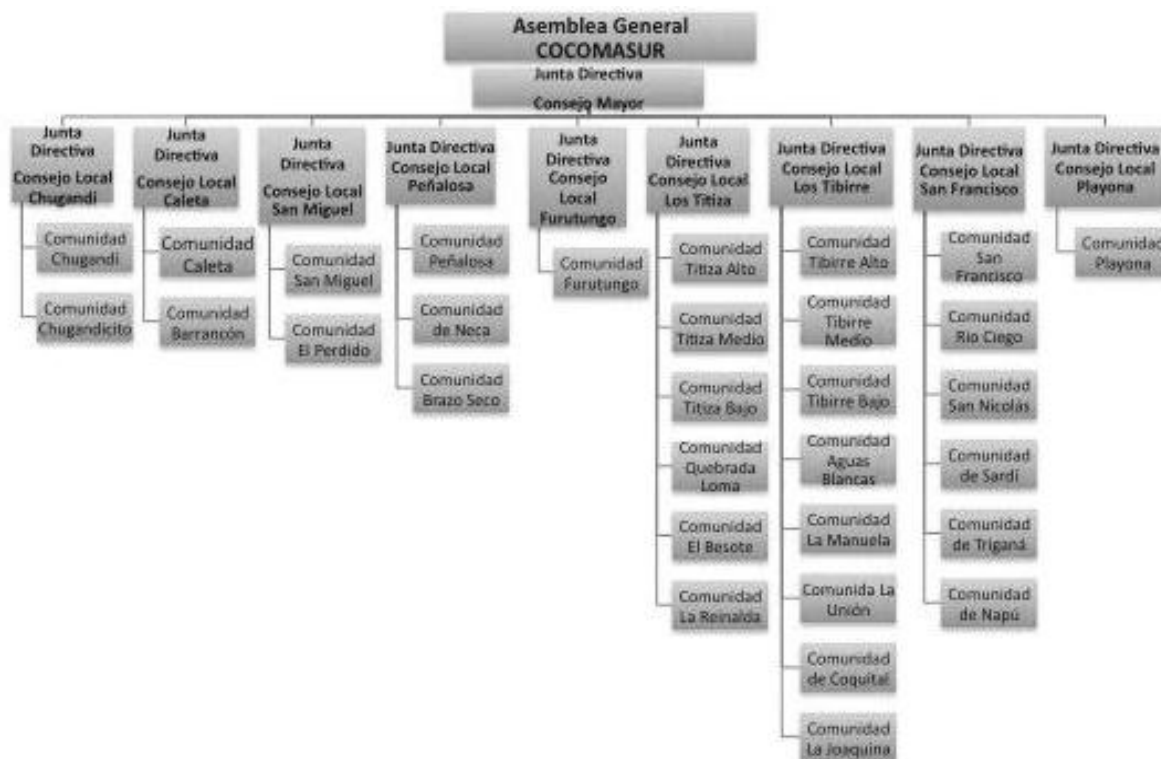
Asamblea General
COCOMASUR

Junta Directiva
Consejo Mayor

Junta Directiva
Consejo Local Chugandi

Comunidad Chugandi

Comunidad Chugandicito

Junta Directiva
Consejo Local Caleta

Comunidad Caleta

Comunidad Barrancón

Junta Directiva
Consejo Local San Miguel

Comunidad San Miguel

Comunidad El Perdido

Junta Directiva Consejo Local Peñalosa

Comunidad Peñalosa

Comunidad de Neca

Comunidad Brazo Seco

Junta Directiva Consejo Local Furutungo

Comunidad Furutungo

Junta Directiva Consejo Local Los Titiza

Comunidad Titiza Alto

Comunidad Titiza Medio

Comunidad Titiza Bajo

Comunidad Quebrada Loma

Comunidad El Besote

Comunidad La Reinalda

Junta Directiva Consejo Local Los Tibirre

Comunidad Tibirre Alto

Comunidad Tibirre Medio

Comunidad Tibirre Bajo

Comunidad Aguas Blancas

Comunidad La Manuela

Comunida La Unión

Comunidad de Coquital

Comunidad La Joaquina

Junta Directiva Consejo Local San Francisco

Comunidad San Francisco

Comunidad Río Ciego

Comunidad San Nicolás

Comunidad de Sardí

Comunidad de Triganá

Comunidad de Napú

Junta Directiva Consejo Local Playona

Comunidad Playona